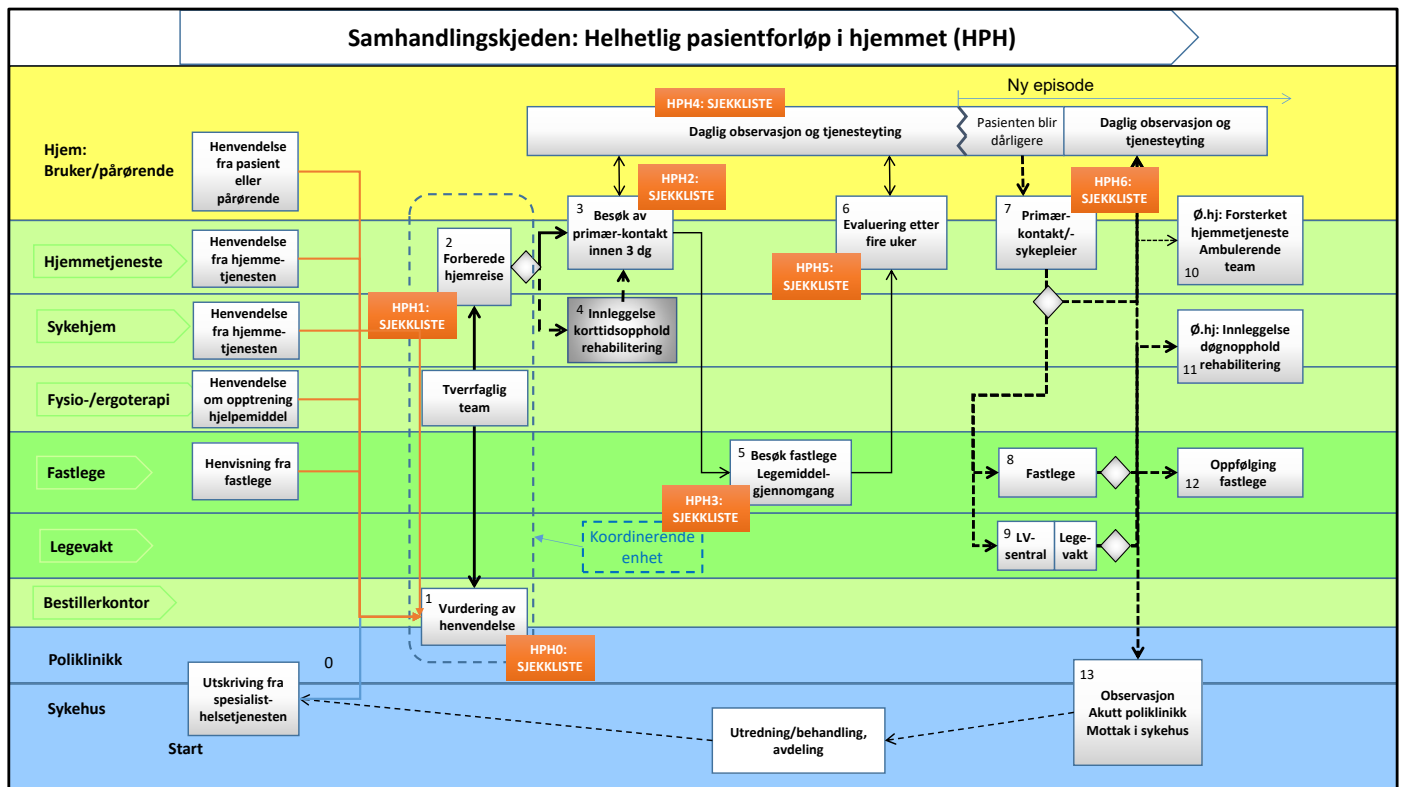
Samhandlingskjeden: Helhetlig pasientforløp i hjemmet (HPH)

Ny episode

Hjem: Bruker/pårørende

Hjemmetjeneste

Sykehjem

Fysio-/ergoterapi

Fastlege

Legevakt

Bestillerkontor

Poliklinikk

Sykehus

Henvendelse fra pasient eller pårørende

Henvendelse fra hjemme-tjenesten

Henvendelse fra hjemme-tjenesten

Henvendelse om opptrening hjelpemiddel

Henvisning fra fastlege

HPH1: SJEKKLISTE

2 Forberede hjemreise

Tverrfaglig team

1 Vurdering av henvendelse

HPH0: SJEKKLISTE

0

Utskriving fra spesialist-helsetjenesten

Start

HPH4: SJEKKLISTE

Daglig observasjon og tjenesteyting

HPH2: SJEKKLISTE

3 Besøk av primær-kontakt innen 3 dg

4 Innleggelse korttidsopphold rehabilitering

Koordinerende enhet

5 Besøk fastlege Legemiddel-gjennomgang

HPH3: SJEKKLISTE

6 Evaluering etter fire uker

HPH5: SJEKKLISTE

Pasienten blir dårligere

Daglig observasjon og tjenesteyting

HPH6: SJEKKLISTE

7 Primær-kontakt/-sykepleier

Ø.hj: Forsterket hjemmetjeneste Ambulerende team 10

Ø.hj: Innleggelse døgnopphold 11 rehabilitering

8 Fastlege

Oppfølging 12 fastlege

9 LV-sentral

Lege-vakt

13 Observasjon Akutt poliklinikk Mottak i sykehus

Utredning/behandling, avdeling